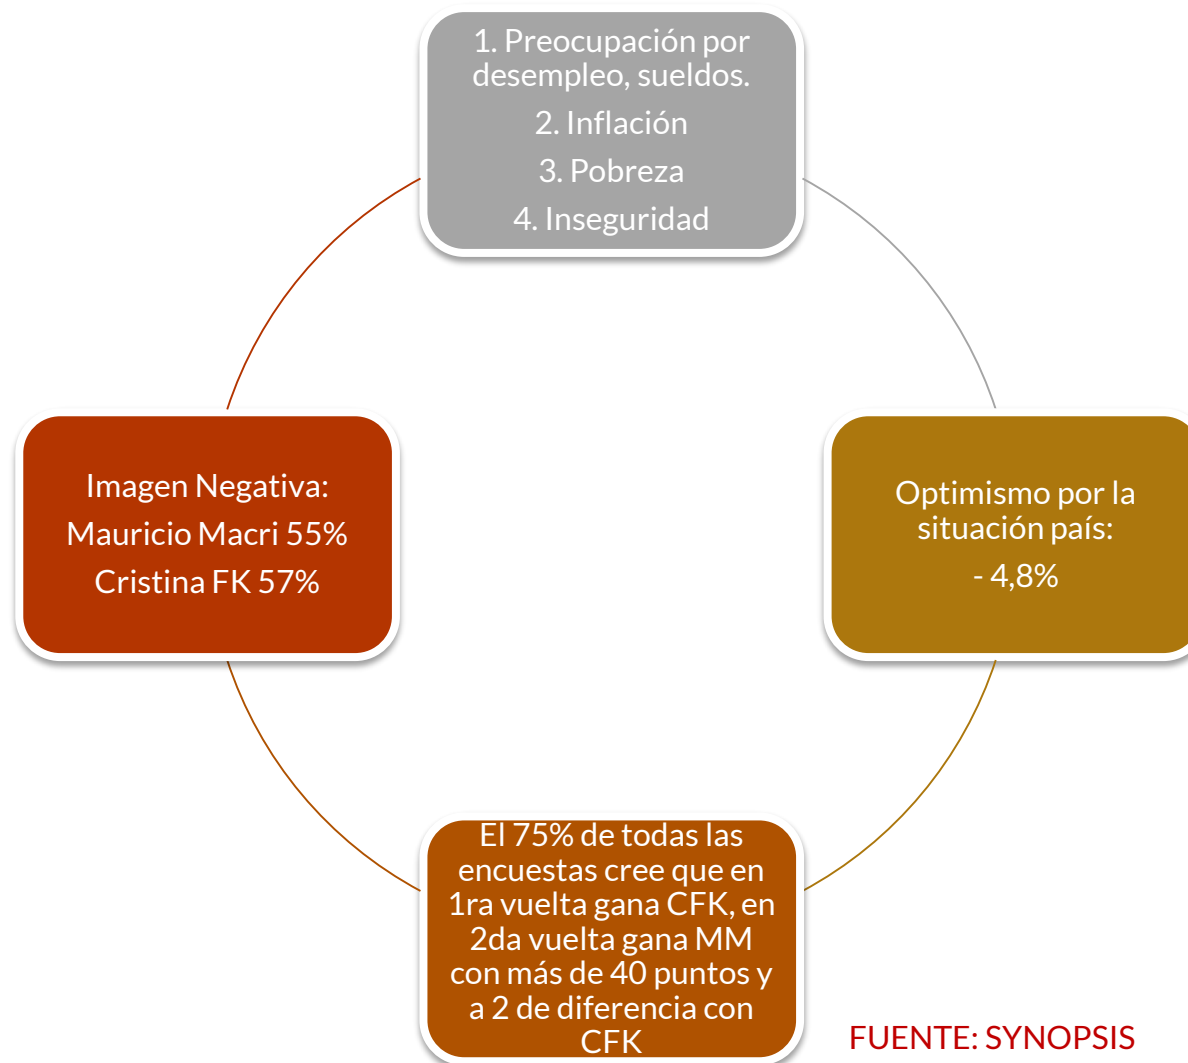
1. Preocupación por desempleo, sueldos.

2. Inflación

3. Pobreza

4. Inseguridad

Imagen Negativa:

Mauricio Macri 55%

Cristina FK 57%

Optimismo por la situación país:

- 4,8%

El 75% de todas las encuestas cree que en 1ra vuelta gana CFK, en 2da vuelta gana MM con más de 40 puntos y a 2 de diferencia con CFK

FUENTE: SYNOPSIS